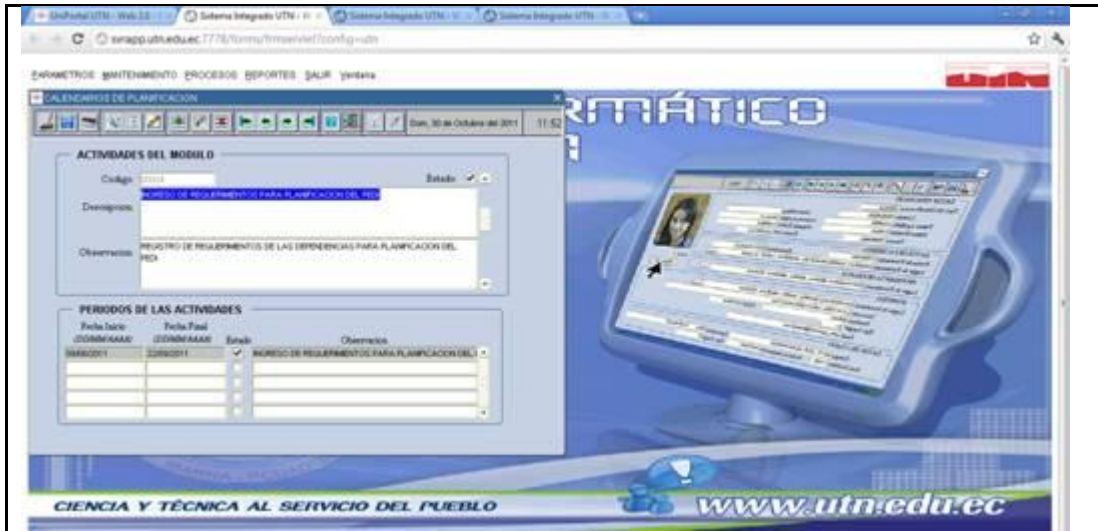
UniPortal UTN - Web 2.0 | Sistema Integrado UTN | Sistema Integrado UTN | Sistema Integrado UTN

sinapp.utn.edu.ec:7778/forms/frmservlet?config=utn

PARAMETROS MANTENIMIENTO PROCESOS REPORTES SALIR Ventana

CALENDARIOS DE PLANIFICACION

Dom, 30 de Octubre del 2011 11:52

RMÁTICO

ACTIVIDADES DEL MODULO

Codigo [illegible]

Estado ✓

Descripcion INGRESO DE REQUERIMIENTOS PARA PLANIFICACION DEL PEDI

Observacion REGISTRO DE REQUERIMIENTOS DE LAS DEPENDENCIAS PARA PLANIFICACION DEL PEDI

PERIODOS DE LAS ACTIVIDADES

| Fecha Inicio (DD/MM/AAAA) | Fecha Final (DD/MM/AAAA) | Estado | Observacion |
|---|---|---|---|
| 05/05/2011 | 22/05/2011 | ✓ | INGRESO DE REQUERIMIENTOS PARA PLANIFICACION DEL |
| | | | |
| | | | |
| | | | |
| | | | |

CIENCIA Y TÉCNICA AL SERVICIO DEL PUEBLO

www.utn.edu.ec